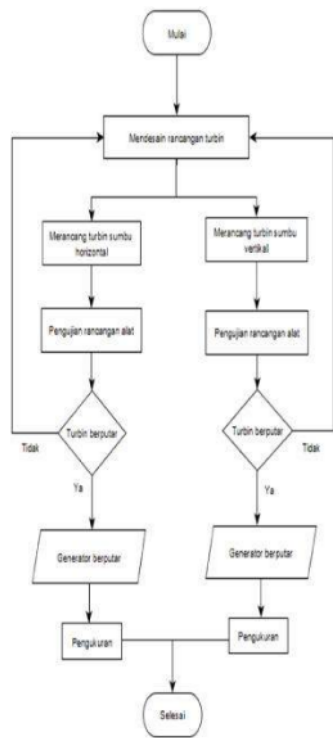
Mulai

Mendesain rancangan turbin

Merancang turbin sumbu horizontal

Merancang turbin sumbu vertikal

Pengujian rancangan alat

Pengujian rancangan alat

Tidak

Turbin berputar

Turbin berputar

Tidak

Ya

Ya

Generator berputar

Generator berputar

Pengukuran

Pengukuran

Selesai